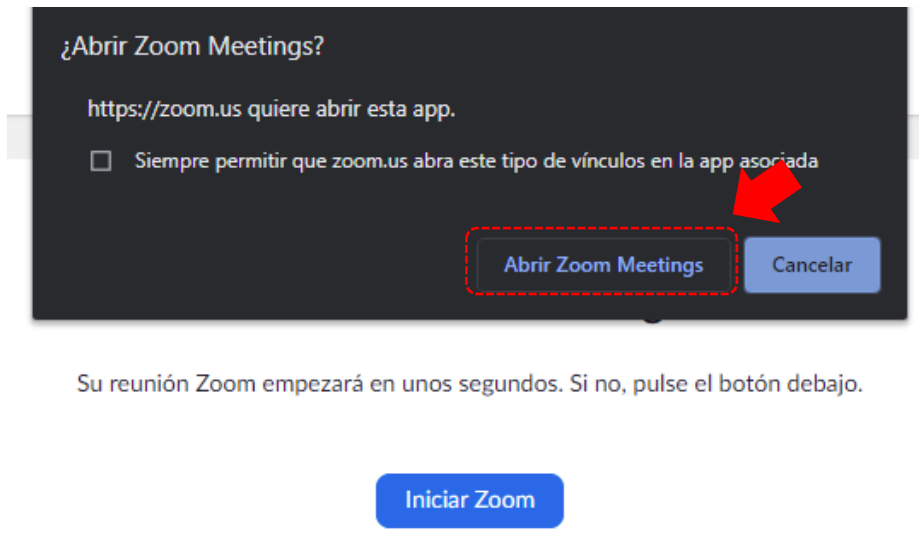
¿Abrir Zoom Meetings?

https://zoom.us quiere abrir esta app.

Siempre permitir que zoom.us abra este tipo de vínculos en la app asociada

Abrir Zoom Meetings

Cancelar

Su reunión Zoom empezará en unos segundos. Si no, pulse el botón debajo.

Iniciar Zoom